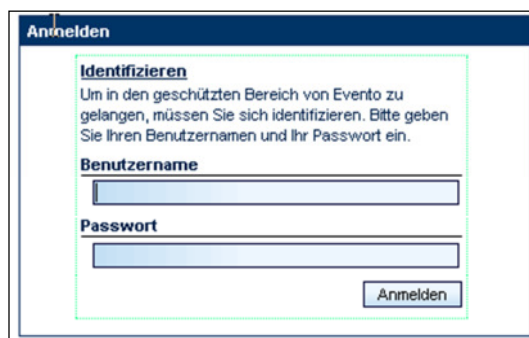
Anmelden

Identifizieren

Um in den geschützten Bereich von Evento zu gelangen, müssen Sie sich identifizieren. Bitte geben Sie Ihren Benutzernamen und Ihr Passwort ein.

Benutzername

Passwort

Anmelden